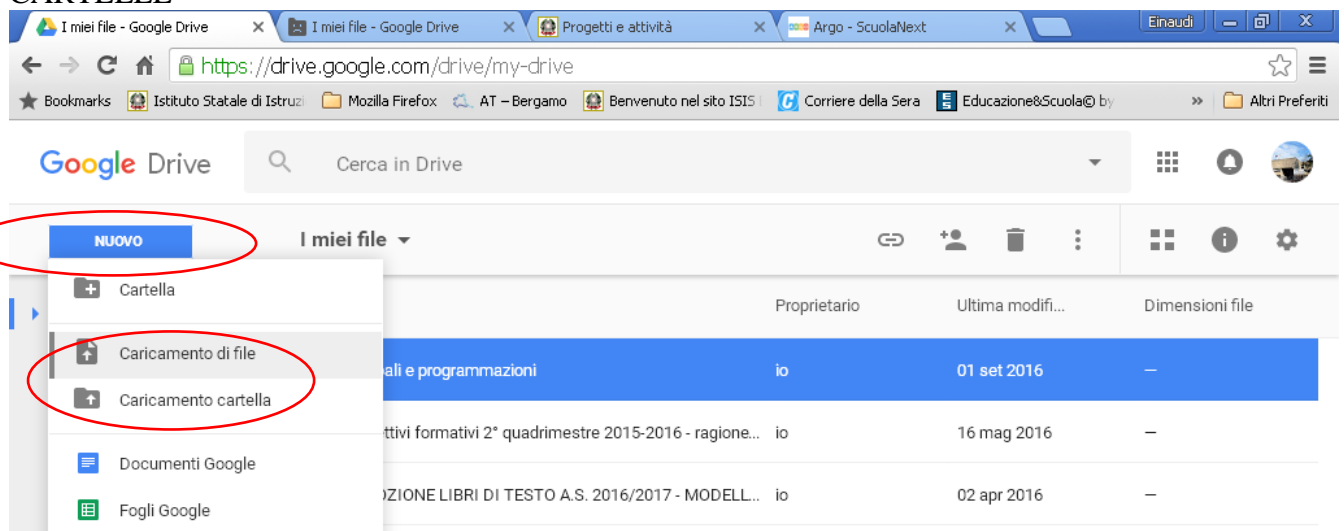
CARTELLE

I miei file - Google Drive | I miei file - Google Drive | Progetti e attività | Argo - ScuolaNext | Einaudi

https://drive.google.com/drive/my-drive

Bookmarks | Istituto Statale di Istruzi | Mozilla Firefox | AT – Bergamo | Benvenuto nel sito ISIS | Corriere della Sera | Educazione&Scuola© by | » | Altri Preferiti

Google Drive

Cerca in Drive

NUOVO

I miei file

Cartella

Caricamento di file

Caricamento cartella

Documenti Google

Fogli Google

| | Proprietario | Ultima modifi... | Dimensioni file |
|---|---|---|---|
| ali e programmazioni | io | 01 set 2016 | – |
| ttivi formativi 2° quadrimestre 2015-2016 - ragione... | io | 16 mag 2016 | – |
| ZIONE LIBRI DI TESTO A.S. 2016/2017 - MODELL... | io | 02 apr 2016 | – |